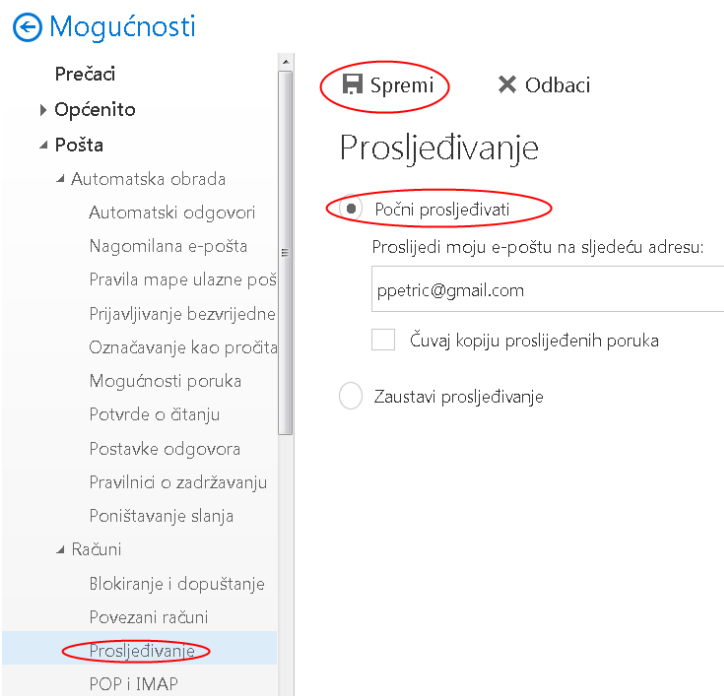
Mogućnosti

Prečaci
Općenito
Pošta
Automatska obrada
Automatski odgovori
Nagomilana e-pošta
Pravila mape ulazne poš
Prijavljivanje bezvrijedne
Označavanje kao pročita
Mogućnosti poruka
Potvrde o čitanju
Postavke odgovora
Pravilnici o zadržavanju
Poništavanje slanja
Računi
Blokiranje i dopuštanje
Povezani računi
Prosljeđivanje
POP i IMAP

Spremi
Odbaci

Prosljeđivanje

Počni prosljeđivati
Proslijedi moju e-poštu na sljedeću adresu:
ppetric@gmail.com
Čuvaj kopiju proslijeđenih poruka
Zaustavi prosljeđivanje